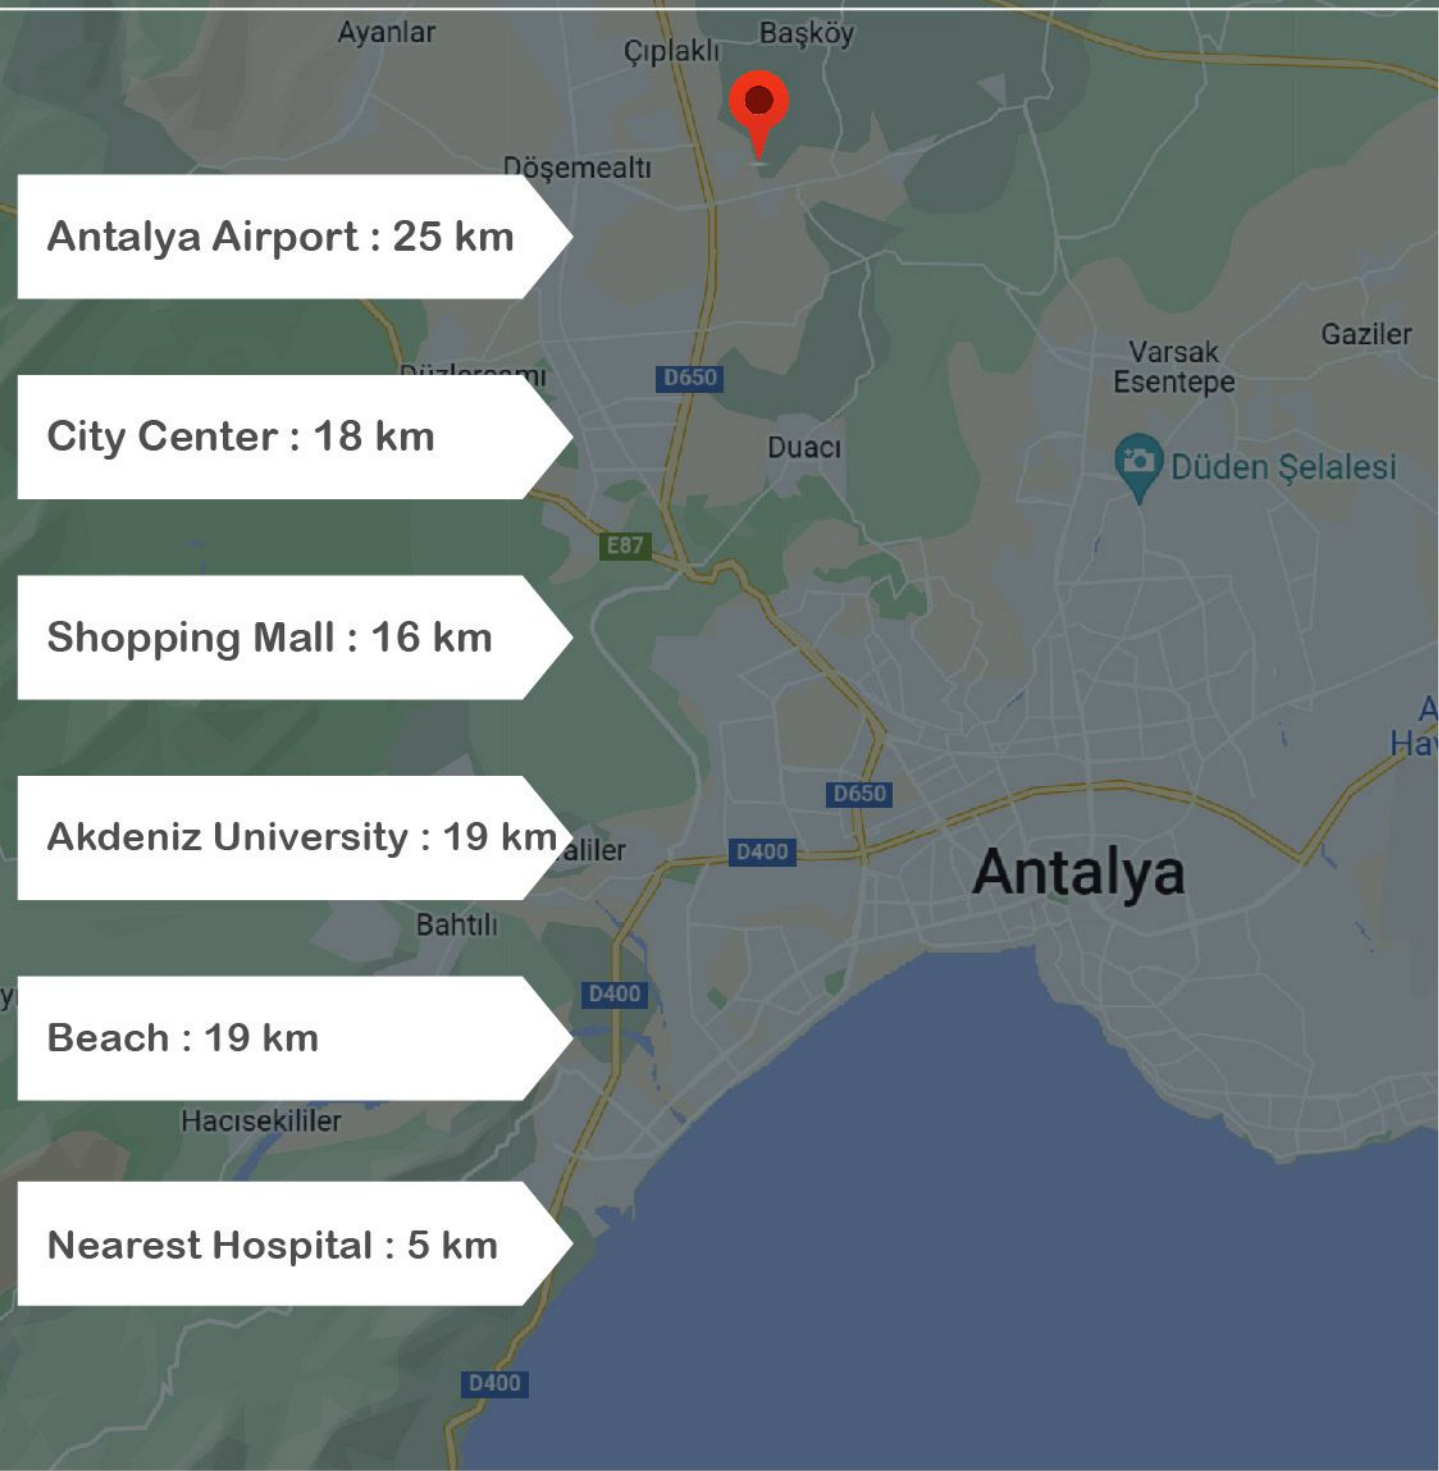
Ayanlar
Çıplaklı
Başköy
Döşemealtı

Antalya Airport : 25 km

Varsak Esentepe
Gaziler
D650
Duacı
Düden Şelalesi

City Center : 18 km

E87

Shopping Mall : 16 km

A
Ha
D650

Akdeniz University : 19 km

aliler
D400
Antalya
Bahtılı
D400

Beach : 19 km

Hacısekililer

Nearest Hospital : 5 km

D400